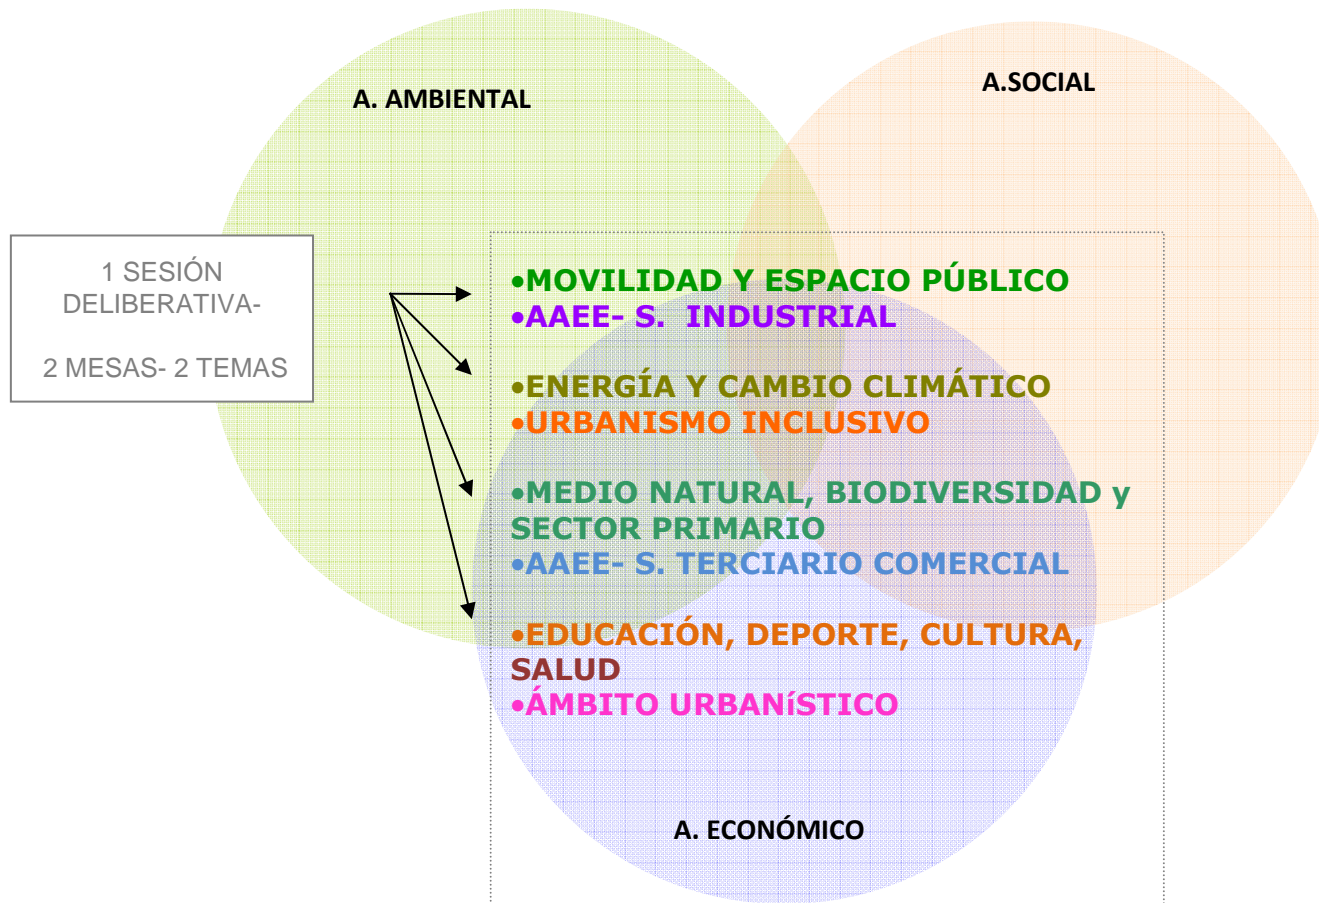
A. AMBIENTAL

A.SOCIAL

1 SESIÓN DELIBERATIVA-

2 MESAS- 2 TEMAS

•MOVILIDAD Y ESPACIO PÚBLICO
•AAEE- S. INDUSTRIAL

•ENERGÍA Y CAMBIO CLIMÁTICO
•URBANISMO INCLUSIVO

•MEDIO NATURAL, BIODIVERSIDAD y SECTOR PRIMARIO
•AAEE- S. TERCIARIO COMERCIAL

•EDUCACIÓN, DEPORTE, CULTURA, SALUD
•ÁMBITO URBANíSTICO

A. ECONÓMICO